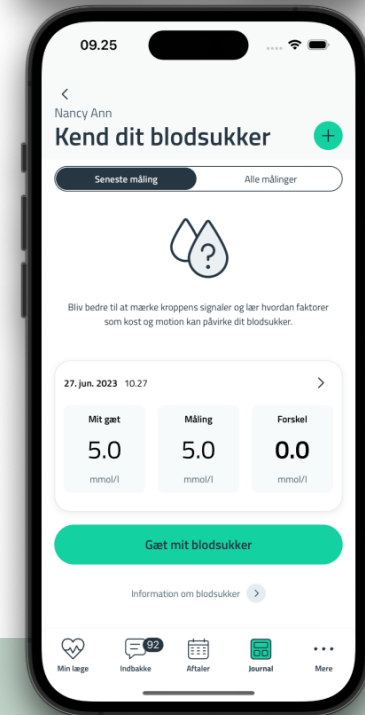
09.25

<

Nancy Ann

Kend dit blodsukker

+

Seneste måling

Alle målinger

?

Bliv bedre til at mærke kroppens signaler og lær hvordan faktorer som kost og motion kan påvirke dit blodsukker.

27. jun. 2023 10.27

>

| Mit gæt | Måling | Forskel |
|---|---|---|
| 5.0 | 5.0 | 0.0 |
| mmol/l | mmol/l | mmol/l |

Gæt mit blodsukker

Information om blodsukker >

Min læge

92

Indbakke

Aftaler

Journal

Mere